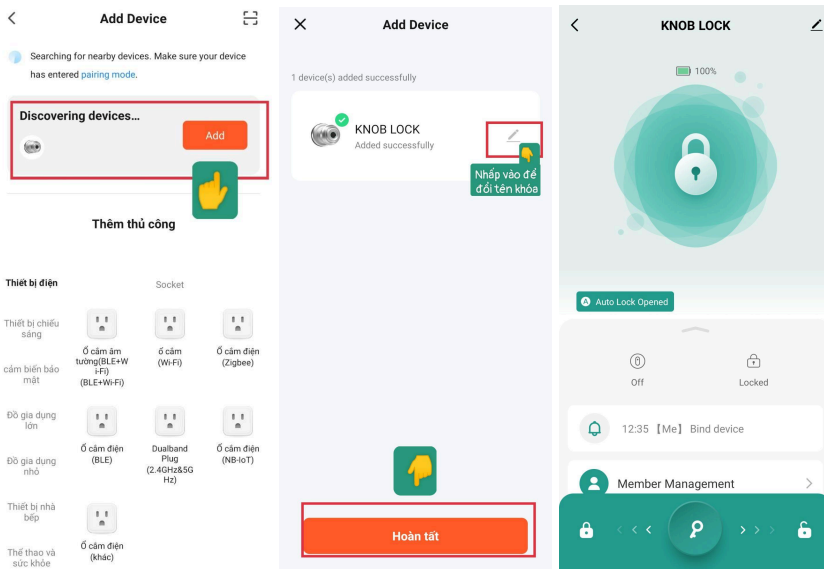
Add Device

Searching for nearby devices. Make sure your device has entered pairing mode.

Discovering devices...

Add

Thêm thủ công

Thiết bị điện

Socket

Thiết bị chiếu sáng

cảm biến báo mặt

Đồ gia dụng lớn

Đồ gia dụng nhỏ

Thiết bị nhà bếp

Thể thao và sức khỏe

Ổ cắm âm tường(BLE+Wi-Fi) (BLE+Wi-Fi)

ổ cắm (Wi-Fi)

Ổ cắm điện (Zigbee)

Ổ cắm điện (BLE)

Dualband Plug (2.4GHz&5GHz)

Ổ cắm điện (NB-IoT)

Ổ cắm điện (khác)

Add Device

1 device(s) added successfully

KNOB LOCK

Added successfully

Nhấp vào để đổi tên khóa

Hoàn tất

KNOB LOCK

100%

Auto Lock Opened

Off

Locked

12:35 【Me】 Bind device

Member Management